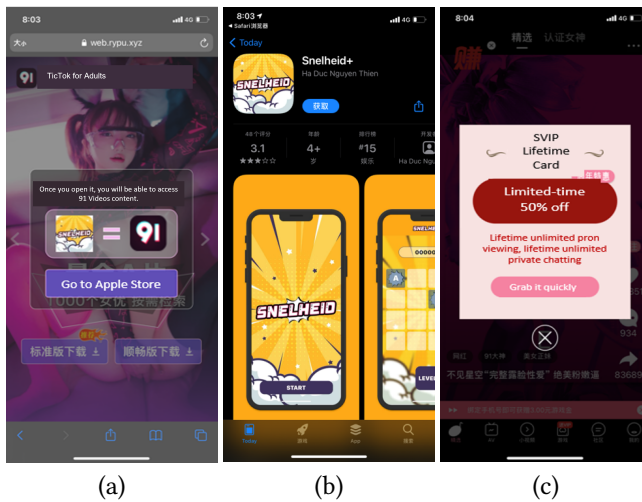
8:03 4G

大小 web.rypu.xyz

91 TicTok for Adults

Once you open it, you will be able to access 91 Videos content.

SNELHEID = 91

Go to Apple Store

1000个女优 按需检索

标准版下载 顺畅版下载

(a)

8:03
◂ Safari浏览器

Today

Snelheid+
Ha Duc Nguyen Thien

获取

48 个评分 3.1

年龄 4+ 岁

排行榜 #15 娱乐

开发者 Ha Duc Nguyen

SNELHEID

START

LEVEL

Today 游戏 App 搜索

(b)

8:04 4G

精选 认证女神

SVIP Lifetime Card

Limited-time 50% off

Lifetime unlimited pron viewing, lifetime unlimited private chatting

Grab it quickly

不见星空"完整露脸性爱" 绝美粉嫩逼

(c)